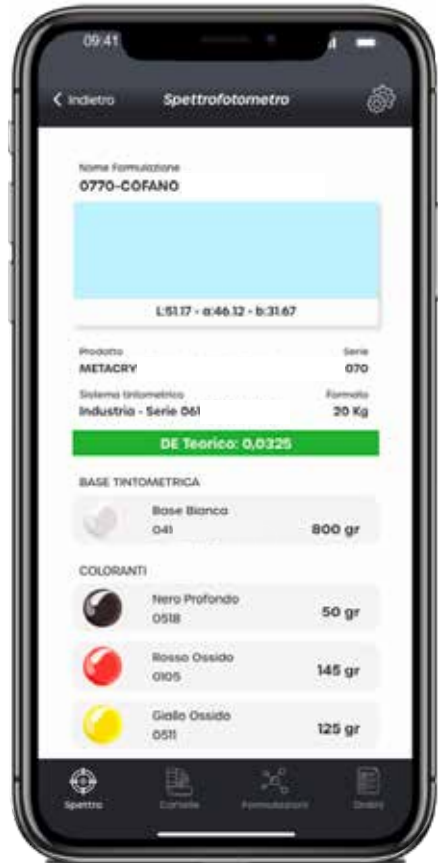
09:41

< Indietro
Spettrofotometro

Nome Formulazione
0770-COFANO

L:51.17 - a:46.12 - b:31.67

Prodotto
METACRY

Serie
070

Sistema tintometrico
Industria - Serie 061

Formato
20 Kg

DE Teorico: 0,0325

BASE TINTOMETRICA

Base Bianca
041
800 gr

COLORANTI

Nero Profondo
0518
50 gr

Rosso Ossido
0105
145 gr

Giallo Ossido
0511
125 gr

Spettro
Cartelle
Formulazioni
Ordini